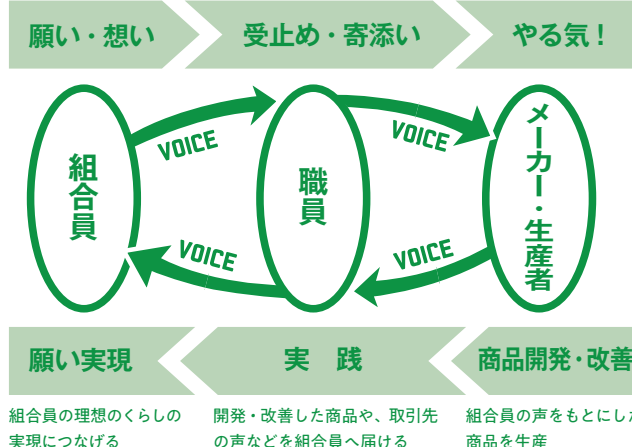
願い・想い

受止め・寄添い

やる気！

組合員

VOICE

職員

VOICE

メーカー・生産者

VOICE

VOICE

願い実現

実　践

商品開発・改善

組合員の理想のくらしの実現につなげる

開発・改善した商品や、取引先の声などを組合員へ届ける

組合員の声をもとにした商品を生産